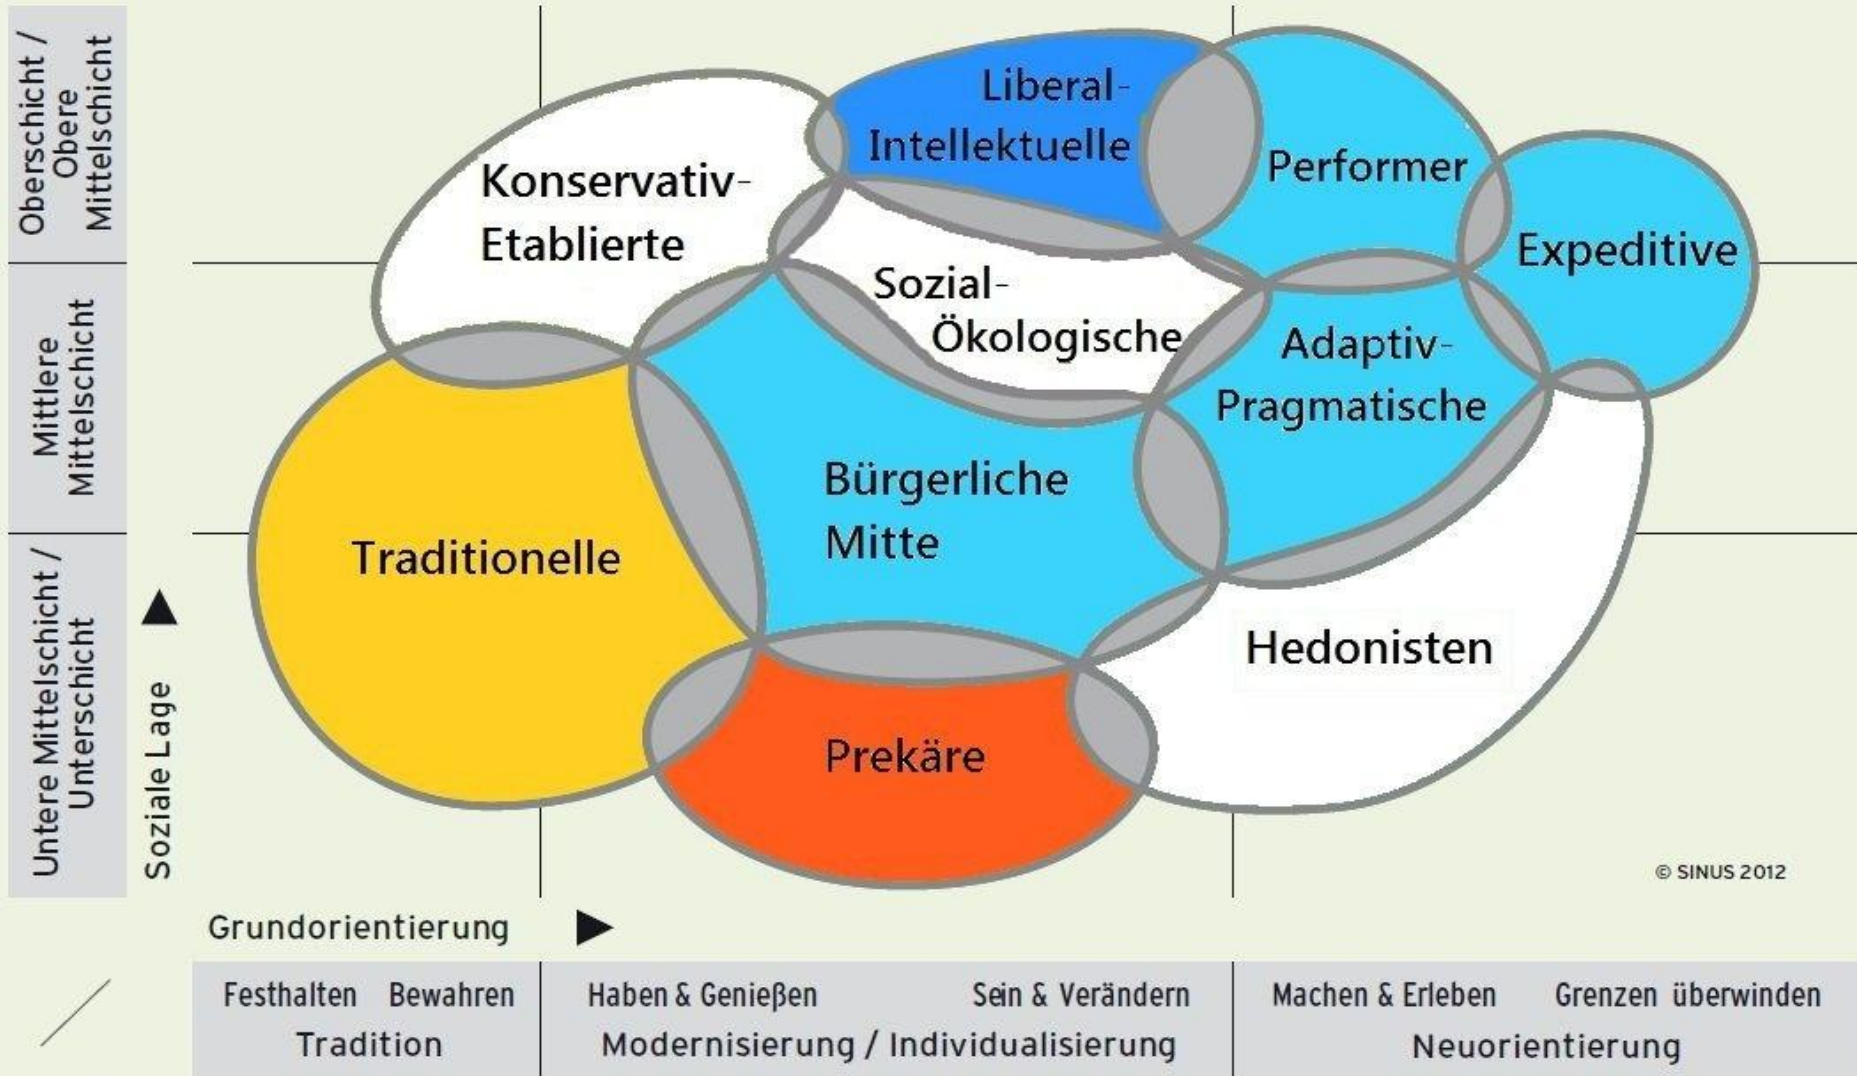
Oberschicht / Obere Mittelschicht

Mittlere Mittelschicht

Untere Mittelschicht / Unterschicht

Soziale Lage

Liberal-Intellektuelle

Performer

Konservativ-Etablierte

Expeditive

Sozial-Ökologische

Adaptiv-Pragmatische

Bürgerliche Mitte

Traditionelle

Hedonisten

Prekäre

© SINUS 2012

Grundorientierung

Festhalten Bewahren
Tradition

Haben & Genießen Sein & Verändern
Modernisierung / Individualisierung

Machen & Erleben Grenzen überwinden
Neuorientierung